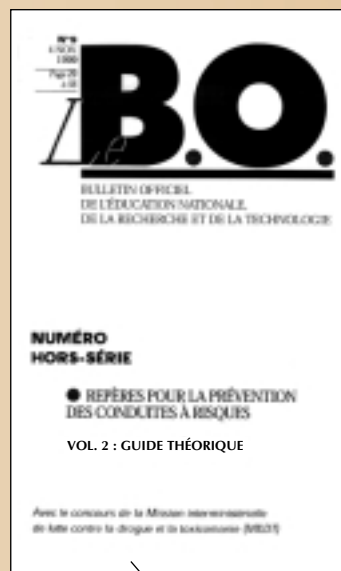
N°9
4 NOV.
1999
Page 1
à 66

Le B.O.

BULLETIN OFFICIEL
DE L'ÉDUCATION NATIONALE
DE LA RECHERCHE ET DE LA TECHNOLOGIE

NUMÉRO
HORS-SÉRIE

REPÈRES POUR LA PRÉVENTION
DES CONDUITES À RISQUES

VOL. 2 : GUIDE THÉORIQUE

Avec le concours de la Mission interministérielle de lutte contre la drogue et la toxicomanie (MILDT)